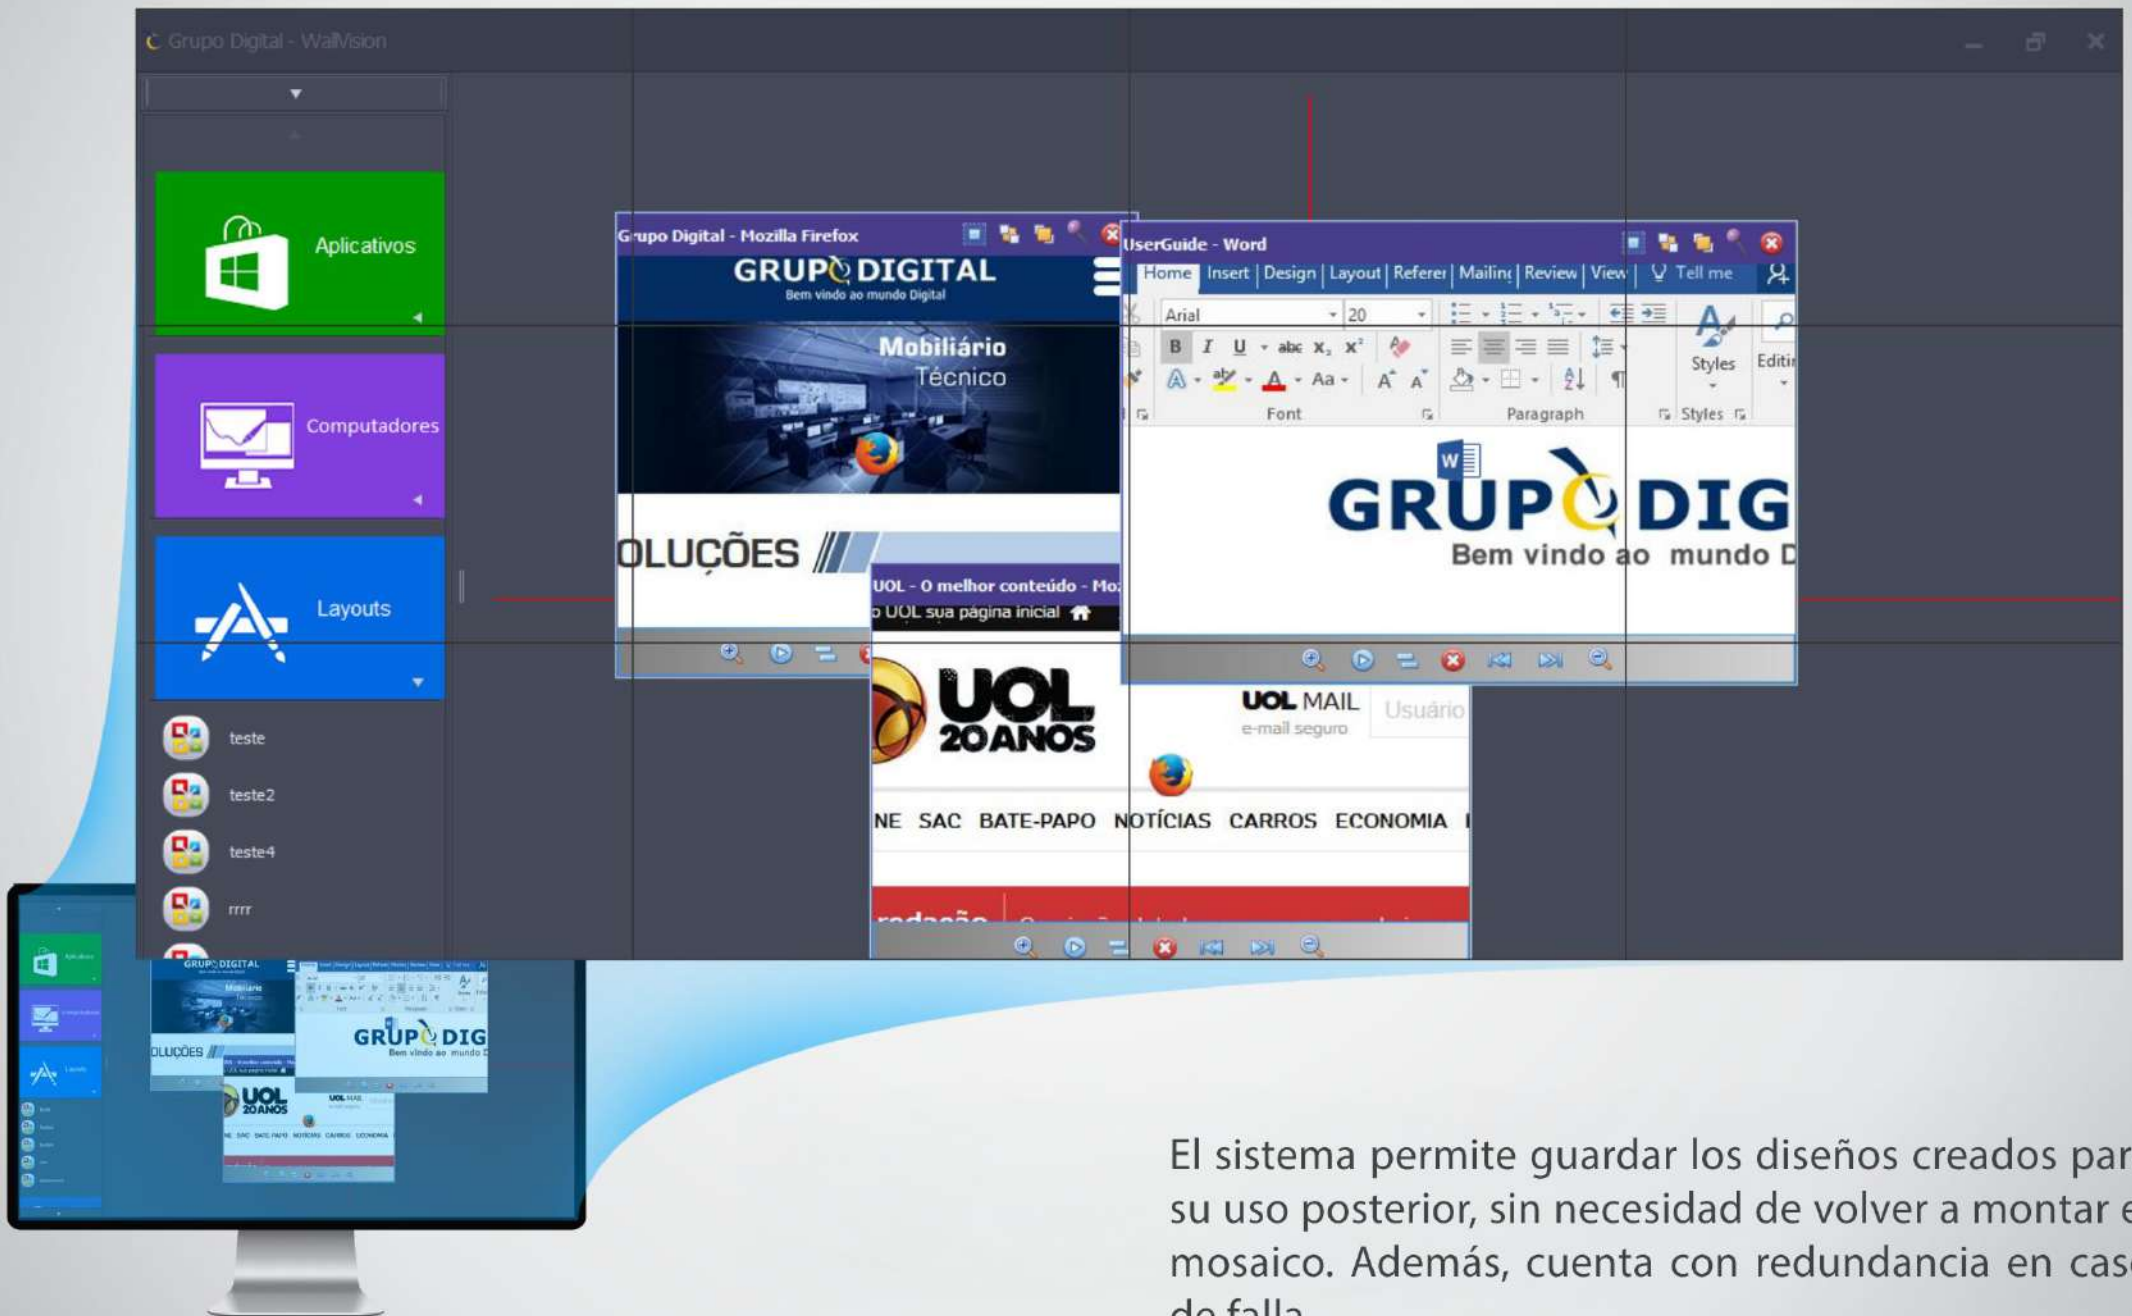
Grupo Digital - WallVision

Aplicativos

Computadores

Layouts

teste

teste2

teste4

rrrr

Grupo Digital - Mozilla Firefox

GRUPO DIGITAL
Bem vindo ao mundo Digital

Mobiliário
Técnico

OLUÇÕES

UOL - O melhor conteúdo - Mo
o UOL sua página inicial

UOL 20 ANOS

UOL MAIL
e-mail seguro

Usuário

NE SAC BATE-PAPO NOTÍCIAS CARROS ECONOMIA

UserGuide - Word

Home | Insert | Design | Layout | Referer | Mailin | Review | View | Tell me

Arial 20

Font

Paragraph

Styles

Styles

Editi

GRUPO DIG
Bem vindo ao mundo D

El sistema permite guardar los diseños creados par su uso posterior, sin necesidad de volver a montar e mosaico. Además, cuenta con redundancia en cas de falla.